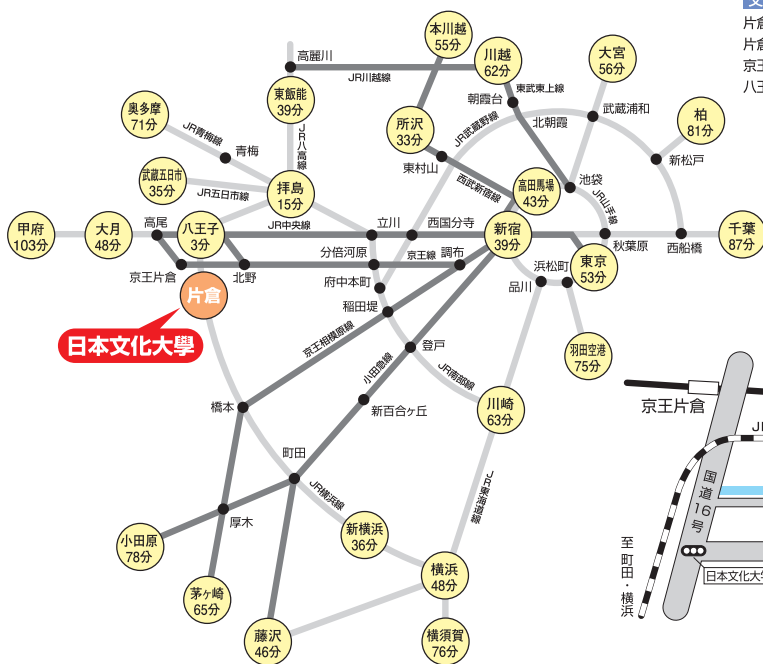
高麗川
JR川越線
本川越
55分
川越
62分
大宮
56分
東飯能
39分
東武東上線
朝霞台
武蔵浦和
奥多摩
71分
JR八高線
所沢
33分
JR武蔵野線
北朝霞
柏
81分
JR青梅線
青梅
東村山
新松戸
武蔵五日市
35分
拝島
15分
西武新宿線
高田馬場
43分
池袋
JR山手線
JR五日市線
甲府
103分
大月
48分
高尾
八王子
3分
JR中央線
立川
西国分寺
新宿
39分
東京
53分
秋葉原
西船橋
千葉
87分
分倍河原
京王線
調布
京王片倉
北野
府中本町
浜松町
品川
片倉
稲田堤
日本文化大學
京王相模原線
登戸
羽田空港
75分
小田急線
JR南武線
橋本
新百合ヶ丘
川崎
63分
京王片倉
町田
JR横浜線
JR東海道線
国道16号
厚木
新横浜
36分
小田原
78分
至町田・横浜
横浜
48分
茅ヶ崎
65分
日本文化大
藤沢
46分
横須賀
76分
片倉
片倉
京王
八王